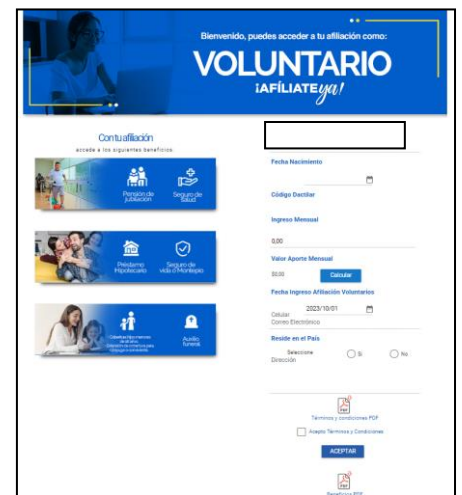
Bienvenido, puedes acceder a tu afiliación como:

VOLUNTARIO

¡AFÍLIATE ya!

Con tu afiliación

accede a los siguientes beneficios

Pensión de jubilación

Seguro de Salud

Préstamo Hipotecario

Seguro de vida o Montepío

Cobertura de riesgos de trabajo

Auxilio funeral

Fecha Nacimiento

Código Dactilar

Ingreso Mensual

0,00

Valor Aporte Mensual

$0,00

Calcular

Fecha Ingreso Afiliación Voluntaria

2023/10/01

Celular

Correo Electrónico

Reside en el País

Seleccione

Si

No

Dirección

Términos y condiciones PDF

Acepto Términos y Condiciones

ACEPTAR

Beneficios PDF